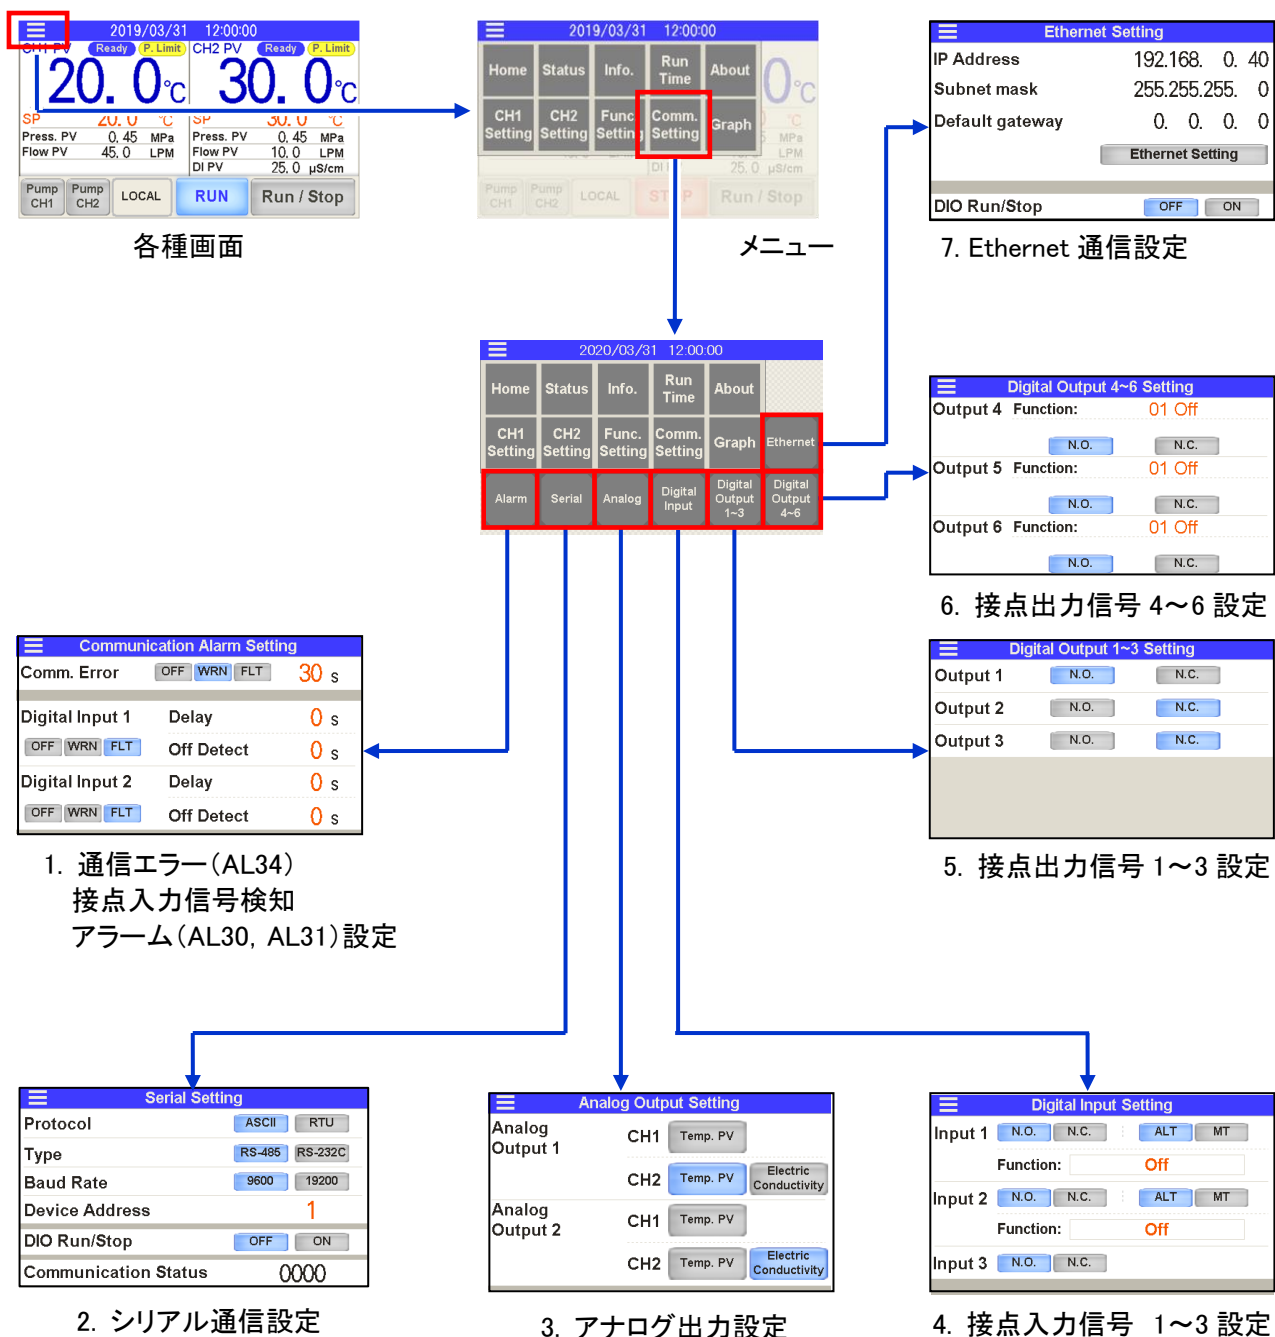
2019/03/31 12:00:00
CH1 PV Ready P. Limit CH2 PV Ready P. Limit
20. 0℃ 30. 0℃
SP 20. 0 ℃ SP 30. 0 ℃
Press. PV 0. 45 MPa Press. PV 0. 45 MPa
Flow PV 45. 0 LPM Flow PV 10. 0 LPM
DI PV 25. 0 μS/cm
Pump CH1 Pump CH2 LOCAL RUN Run / Stop

各種画面

2019/03/31 12:00:00
Home Status Info. Run Time About
CH1 Setting CH2 Setting Func. Setting Comm. Setting Graph
Pump CH1 Pump CH2 LOCAL STOP Run / Stop

メニュー

Ethernet Setting
IP Address 192.168. 0. 40
Subnet mask 255.255.255. 0
Default gateway 0. 0. 0. 0
Ethernet Setting
DIO Run/Stop OFF ON

7. Ethernet 通信設定

2020/03/31 12:00:00
Home Status Info. Run Time About
CH1 Setting CH2 Setting Func. Setting Comm. Setting Graph Ethernet
Alarm Serial Analog Digital Input Digital Output 1~3 Digital Output 4~6

Digital Output 4~6 Setting
Output 4 Function: 01 Off
N.O. N.C.
Output 5 Function: 01 Off
N.O. N.C.
Output 6 Function: 01 Off
N.O. N.C.

6. 接点出力信号 4～6 設定

Communication Alarm Setting
Comm. Error OFF WRN FLT 30 s
Digital Input 1 Delay 0 s
OFF WRN FLT Off Detect 0 s
Digital Input 2 Delay 0 s
OFF WRN FLT Off Detect 0 s

1. 通信エラー（AL34）
接点入力信号検知
アラーム（AL30, AL31）設定

Digital Output 1~3 Setting
Output 1 N.O. N.C.
Output 2 N.O. N.C.
Output 3 N.O. N.C.

5. 接点出力信号 1～3 設定

Serial Setting
Protocol ASCII RTU
Type RS-485 RS-232C
Baud Rate 9600 19200
Device Address 1
DIO Run/Stop OFF ON
Communication Status 0000

2. シリアル通信設定

Analog Output Setting
Analog Output 1 CH1 Temp. PV
CH2 Temp. PV Electric Conductivity
Analog Output 2 CH1 Temp. PV
CH2 Temp. PV Electric Conductivity

3. アナログ出力設定

Digital Input Setting
Input 1 N.O. N.C. ALT MT
Function: Off
Input 2 N.O. N.C. ALT MT
Function: Off
Input 3 N.O. N.C.

4. 接点入力信号 1～3 設定